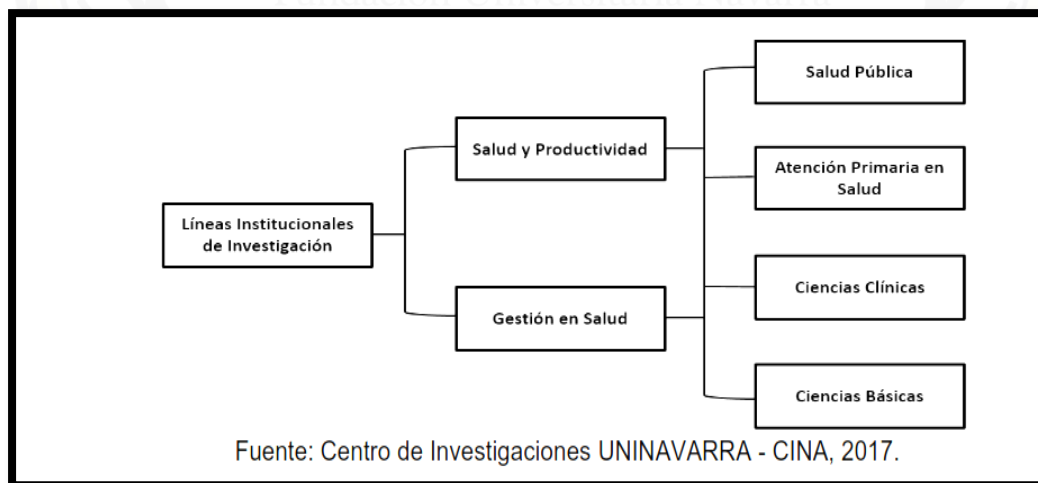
Líneas Institucionales de Investigación

Salud y Productividad

Gestión en Salud

Salud Pública

Atención Primaria en Salud

Ciencias Clínicas

Ciencias Básicas

Fuente: Centro de Investigaciones UNINAVARRA - CINA, 2017.